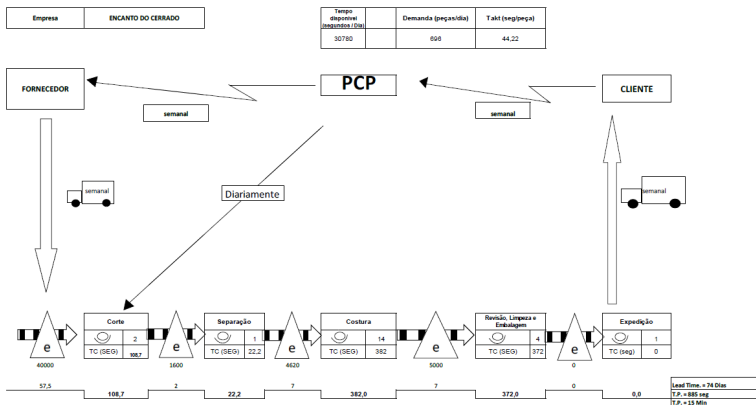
| Empresa | ENCANTO DO CERRADO |
|---|---|

| Tempo disponível (segundos / Dia) | Demanda (peças/dia) | Takt (seg/peça) |
|---|---|---|
| 30780 | 696 | 44,22 |

FORNECEDOR

PCP

CLIENTE

semanal

semanal

semanal

Diariamente

semanal

e
40000

Corte
2
TC (SEG) 108,7

e
1600

Separação
1
TC (SEG) 22,2

e
4620

Costura
14
TC (SEG) 382

e
5000

Revisão, Limpeza e Embalagem
4
TC (SEG) 372

e
0

Expedição
1
TC (seg) 0

57,5
108,7
2
22,2
7
382,0
7
372,0
0
0,0

Lead Time. = 74 Dias
T.P. = 885 seg
T.P. = 15 Min